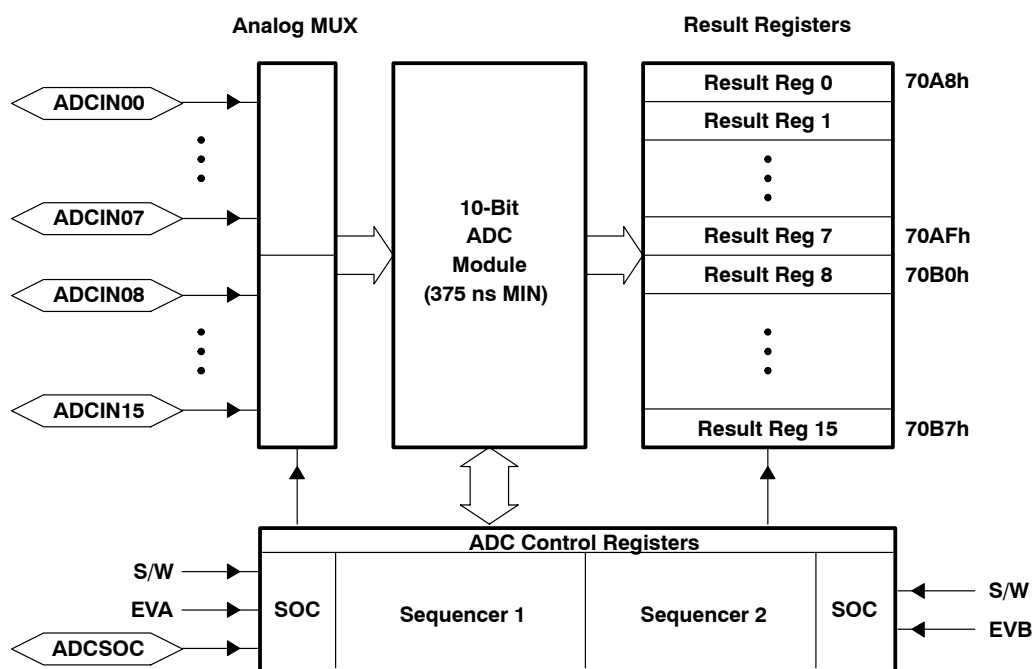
Analog MUX

Result Registers

ADCIN00

ADCIN07

ADCIN08

ADCIN15

10-Bit ADC Module (375 ns MIN)

Result Reg 0
Result Reg 1
Result Reg 7
Result Reg 8
Result Reg 15

70A8h
70AFh
70B0h
70B7h

ADC Control Registers

S/W
EVA
ADCSOC

SOC
Sequencer 1
Sequencer 2
SOC

S/W
EVB